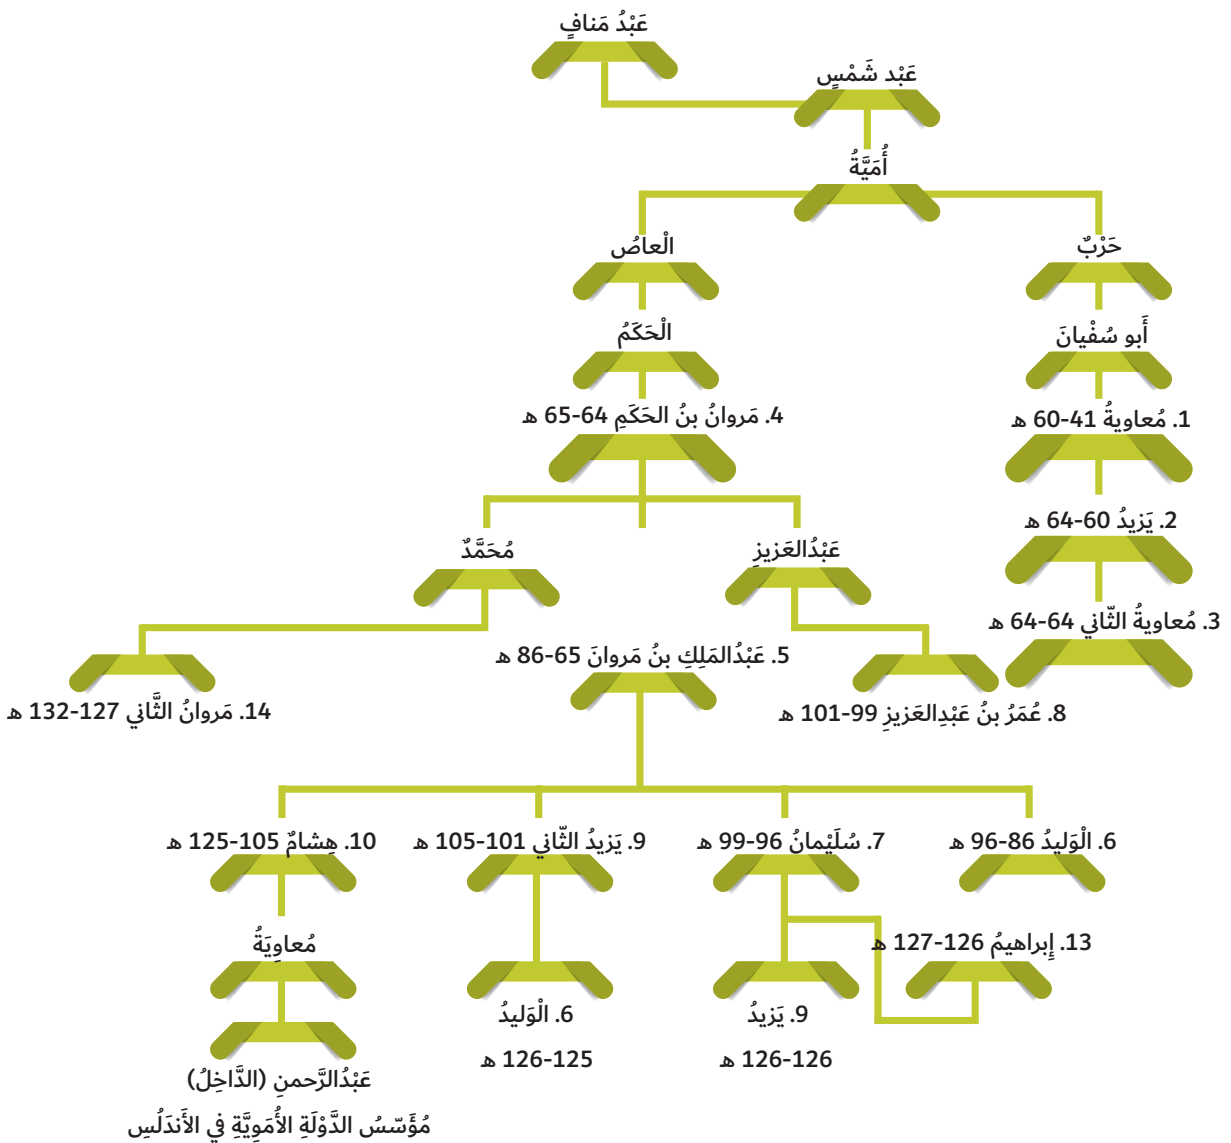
عَبْدُ مَنافٍ

عَبْد شَمْسٍ

أُمَيَّةُ

حَرْبٌ

العاصُ

أَبو سُفْيانَ

الْحَكَمُ

1. مُعاويةُ 41-60 ه

4. مَروانُ بنُ الحَكَمِ 64-65 ه

2. يَزيدُ 60-64 ه

مُحَمَّدٌ

عَبْدُالعَزيزِ

3. مُعاويةُ الثّاني 64-64 ه

5. عَبْدُالمَلِكِ بنُ مَروانَ 65-86 ه

14. مَروانُ الثّاني 127-132 ه

8. عُمَرُ بنُ عَبْدِالعَزيزِ 99-101 ه

6. الْوَليدُ 86-96 ه

7. سُلَيْمانُ 96-99 ه

9. يَزيدُ الثّاني 101-105 ه

10. هِشامٌ 105-125 ه

13. إبراهيمُ 126-127 ه

مُعاوِيَةُ

6. الْوَليدُ

125-126 ه

9. يَزيدُ

126-126 ه

عَبْدُالرَّحمنِ (الدّاخِلُ)

مُؤَسّسُ الدَّوْلَةِ الأُمَوِيَّةِ في الأَنْدَلُسِ